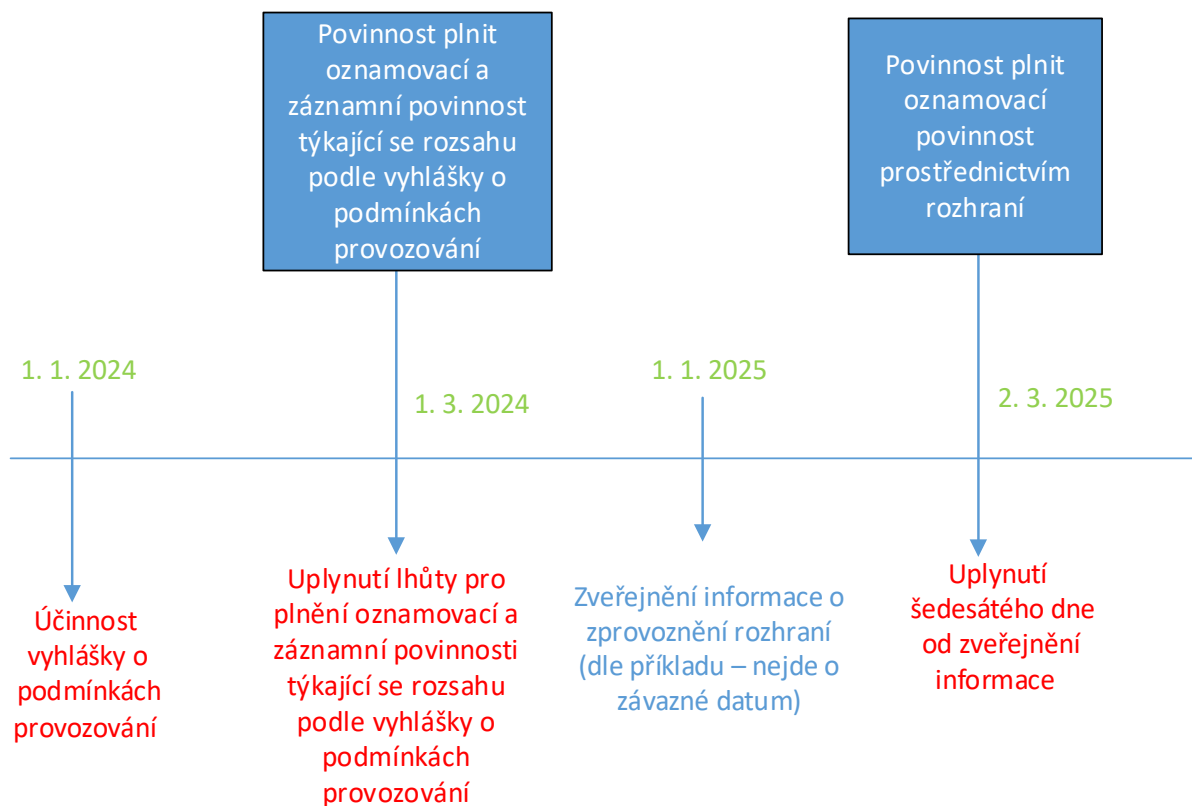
Povinnost plnit oznamovací a záznamní povinnost týkající se rozsahu podle vyhlášky o podmínkách provozování

Povinnost plnit oznamovací povinnost prostřednictvím rozhraní

1. 1. 2024

1. 3. 2024

1. 1. 2025

2. 3. 2025

Účinnost vyhlášky o podmínkách provozování

Uplynutí lhůty pro plnění oznamovací a záznamní povinnosti týkající se rozsahu podle vyhlášky o podmínkách provozování

Zveřejnění informace o zprovoznění rozhraní (dle příkladu – nejde o závazné datum)

Uplynutí šedesátého dne od zveřejnění informace